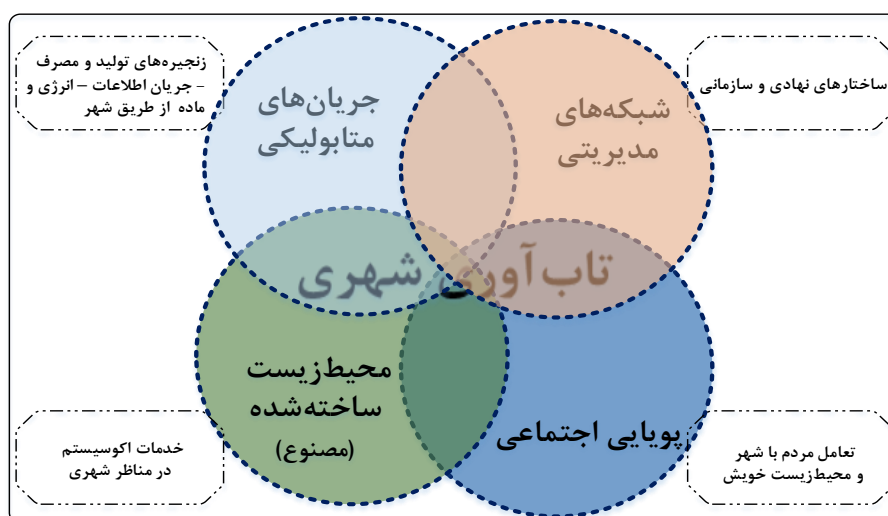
زنجیره‌های تولید و مصرف - جریان اطلاعات - انرژی و ماده از طریق شهر

جریان‌های متابولیکی

شبکه‌های مدیریتی

ساختارهای نهادی و سازمانی

تاب‌آوری شهری

محیط‌زیست ساخته‌شده (مصنوع)

پویایی اجتماعی

خدمات اکوسیستم در مناظر شهری

تعامل مردم با شهر و محیط‌زیست خویش